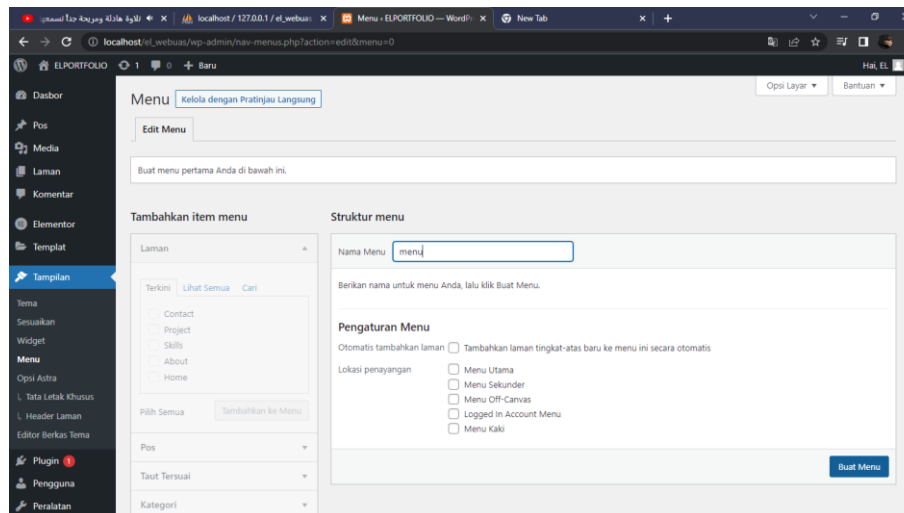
تلاوة هادئة ومريحة جدا تسمع | localhost / 127.0.0.1 / el_webuas | Menu ‹ ELPORTFOLIO — WordPr | New Tab

localhost/el_webuas/wp-admin/nav-menus.php?action=edit&menu=0

ELPORTFOLIO 1 0 + Baru Hai, EL

Dasbor
Pos
Media
Laman
Komentar
Elementor
Templat
Tampilan
Tema
Sesuaikan
Widget
Menu
Opsi Astra
Tata Letak Khusus
Header Laman
Editor Berkas Tema
Plugin 1
Pengguna
Peralatan

Opsi Layar ▾ Bantuan ▾

Menu Kelola dengan Pratinjau Langsung

Edit Menu

Buat menu pertama Anda di bawah ini.

Tambahkan item menu

Laman

Terkini Lihat Semua Cari

Contact
Project
Skills
About
Home

Pilih Semua Tambahkan ke Menu

Pos
Taut Tersuai
Kategori

Struktur menu

Nama Menu menu

Berikan nama untuk menu Anda, lalu klik Buat Menu.

Pengaturan Menu

Otomatis tambahkan laman Tambahkan laman tingkat-atas baru ke menu ini secara otomatis

Lokasi penayangan
Menu Utama
Menu Sekunder
Menu Off-Canvas
Logged In Account Menu
Menu Kaki

Buat Menu